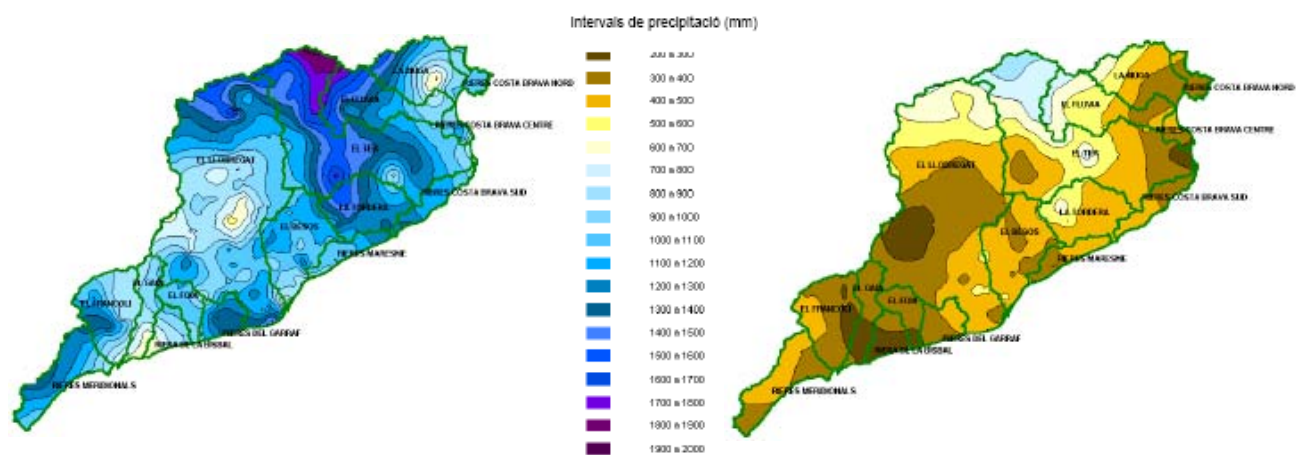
Intervals de precipitació (mm)

200 a 300
300 a 400
400 a 500
500 a 600
600 a 700
700 a 800
800 a 900
900 a 1000
1000 a 1100
1100 a 1200
1200 a 1300
1300 a 1400
1400 a 1500
1500 a 1600
1600 a 1700
1700 a 1800
1800 a 1900
1900 a 2000

LA MUGA
RIERES COSTA BRAVA NORD
EL FLUVIA
RIERES COSTA BRAVA CENTRE
EL TER
EL LLOBREGAT
RIERES COSTA BRAVA SUD
LA TORDERA
EL BESOS
RIERES MARESME
EL GAIA
EL FOIX
EL FRANCOLI
RIERES DEL GARRAF
RIERA DE LA BISBAL
RIERES MERIDIONALS

LA MUGA
RIERES COSTA BRAVA NORD
EL FLUVIA
RIERES COSTA BRAVA CENTRE
EL TER
EL LLOBREGAT
RIERES COSTA BRAVA SUD
LA TORDERA
EL BESOS
RIERES MARESME
EL GAIA
EL FOIX
EL FRANCOLI
RIERES DEL GARRAF
RIERA DE LA BISBAL
RIERES MERIDIONALS